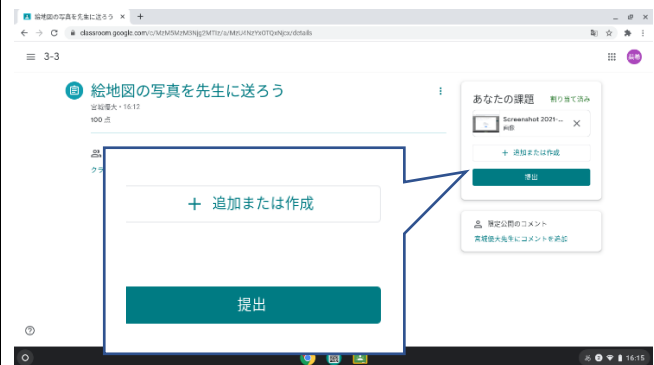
絵地図の写真を先生に送ろう ×

classroom.google.com/c/MzM5MzM3Njg2MTIz/a/MzU4NzYx0TQxNjcz/details

3-3

絵地図の写真を先生に送ろう

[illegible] • 16:13

100 点

クラ

あなたの課題

割り当て済み

Screenshot 2021-...

画像

＋ 追加または作成

提出

限定公開のコメント

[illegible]にコメントを追加

＋ 追加または作成

提出

16:15